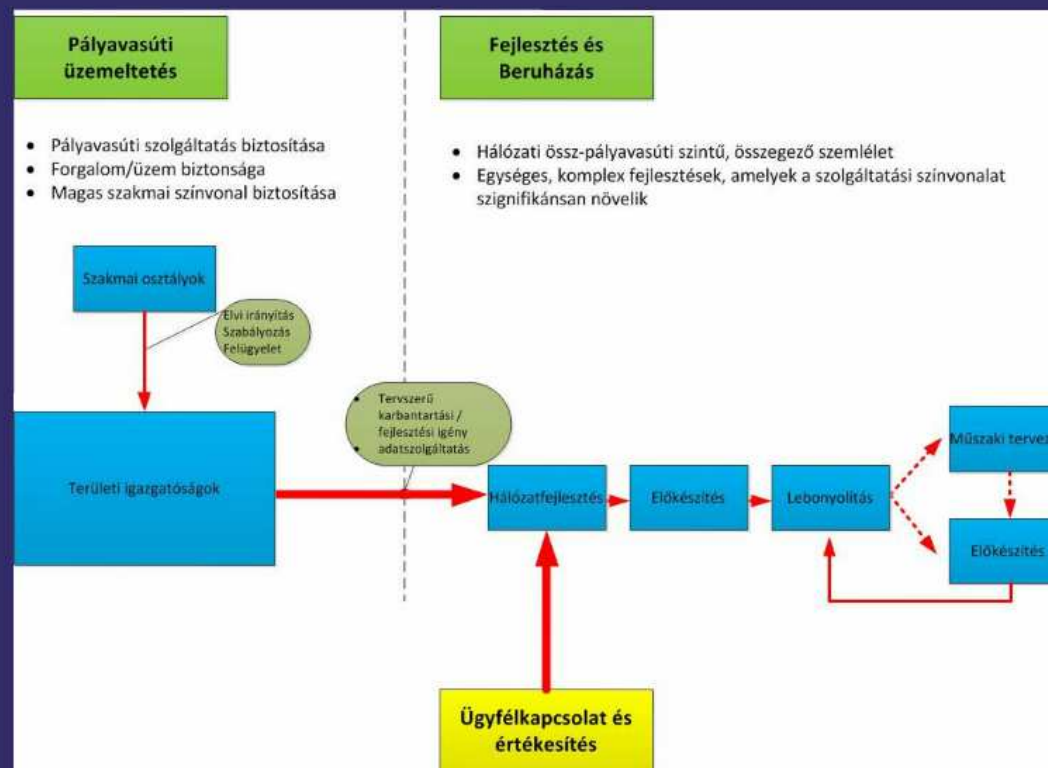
Pályavasúti üzemeltetés

- Pályavasúti szolgáltatás biztosítása
- Forgalom/üzem biztonsága
- Magas szakmai színvonal biztosítása

Fejlesztés és Beruházás

- Hálózati össz-pályavasúti szintű, összegező szemlélet
- Egységes, komplex fejlesztések, amelyek a szolgáltatási színvonalat szignifikánsan növelik

Szakmai osztályok

Elvi irányítás
Szabályozás
Felügyelet

Területi igazgatóságok

- Tervszerű karbantartási / fejlesztési igény
- adatszolgáltatás

Hálózatfejlesztés

Előkészítés

Lebonyolítás

Műszaki tervez

Előkészítés

Ügyfélkapcsolat és értékesítés